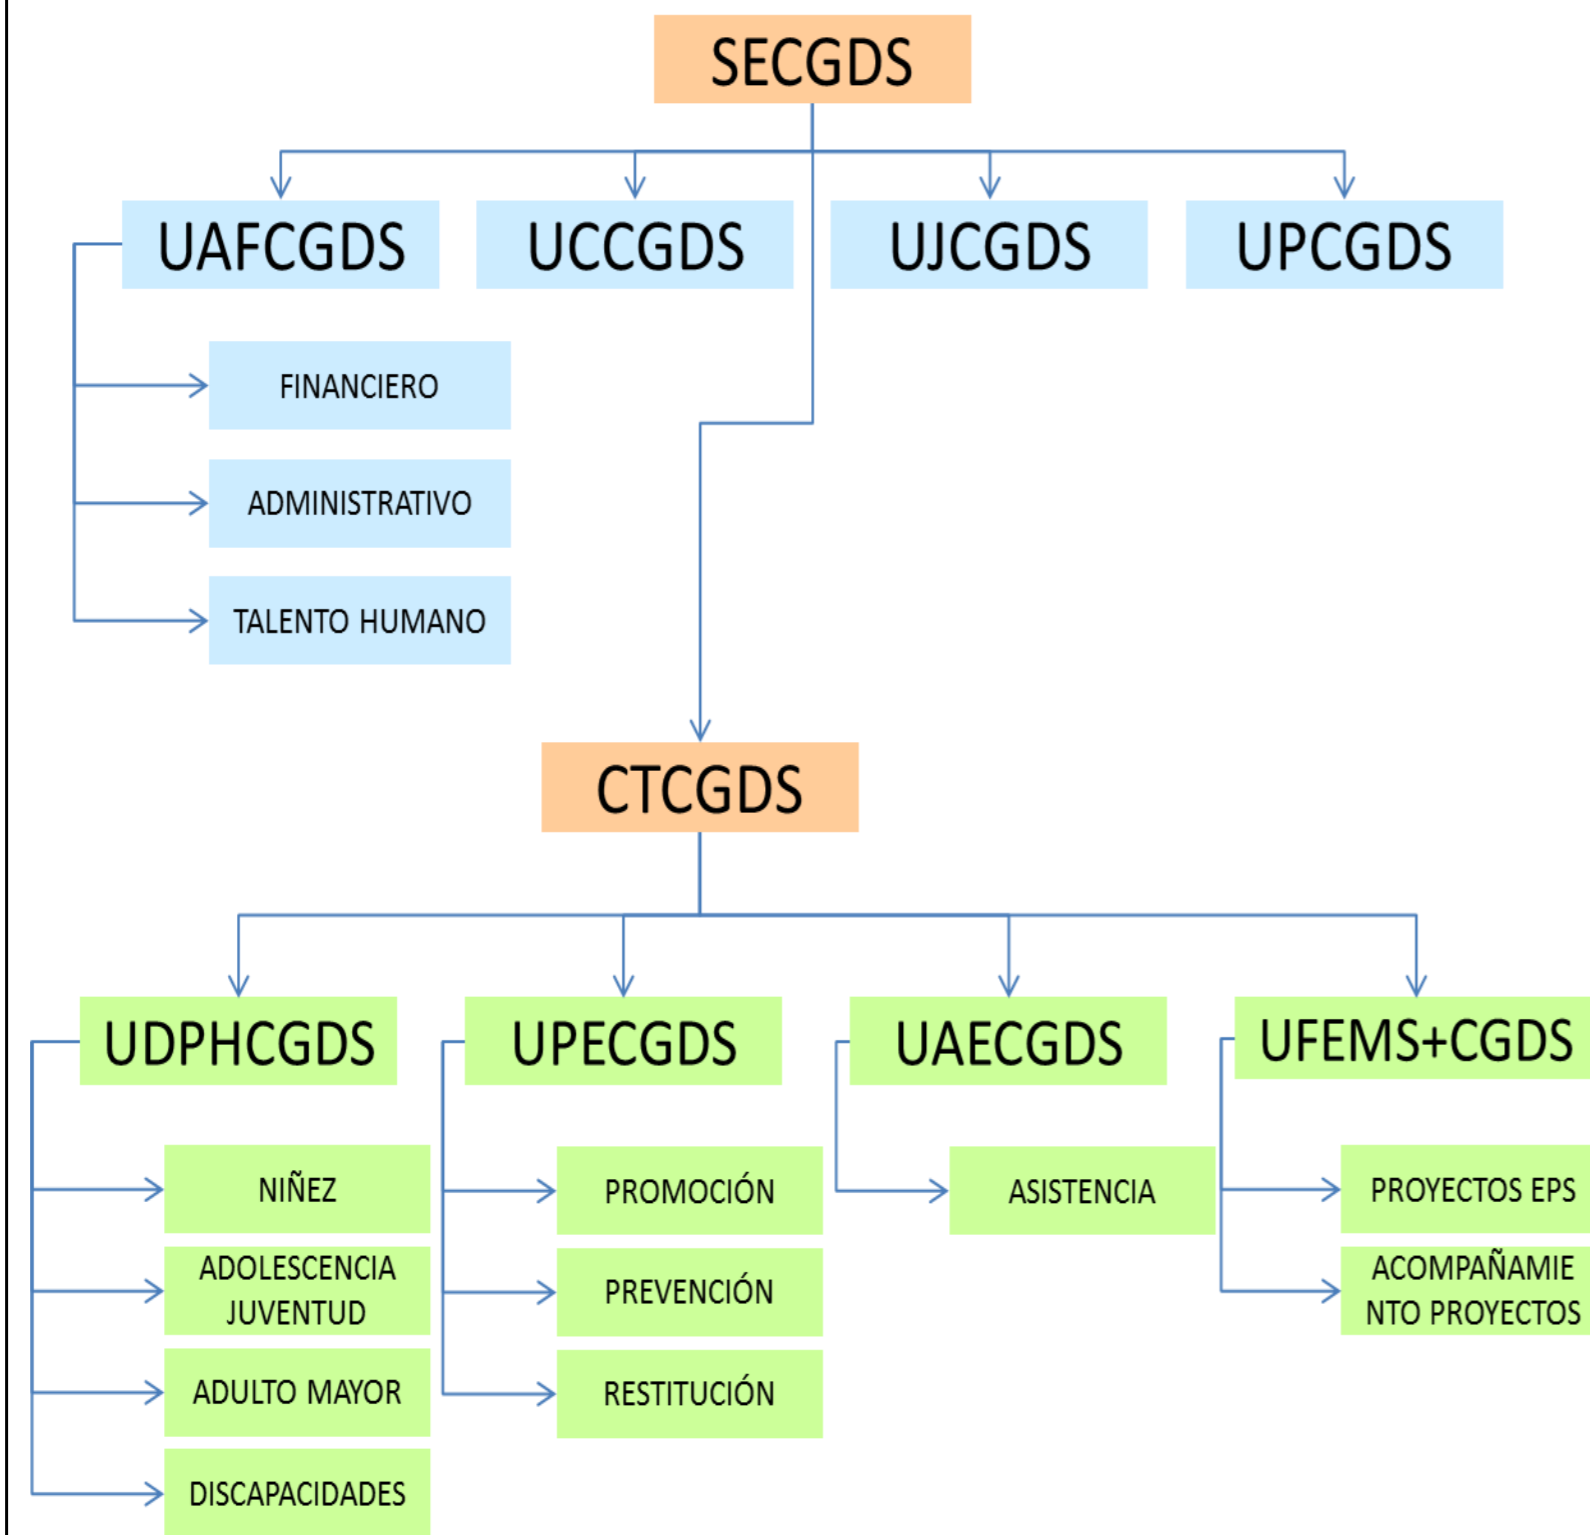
SECGDS

UAFCGDS

UCCGDS

UJCGDS

UPCGDS

FINANCIERO

ADMINISTRATIVO

TALENTO HUMANO

CTCGDS

UDPHCGDS

UPECGDS

UAECGDS

UFEMS+CGDS

NIÑEZ

ADOLESCENCIA JUVENTUD

ADULTO MAYOR

DISCAPACIDADES

PROMOCIÓN

PREVENCIÓN

RESTITUCIÓN

ASISTENCIA

PROYECTOS EPS

ACOMPAÑAMIENTO PROYECTOS